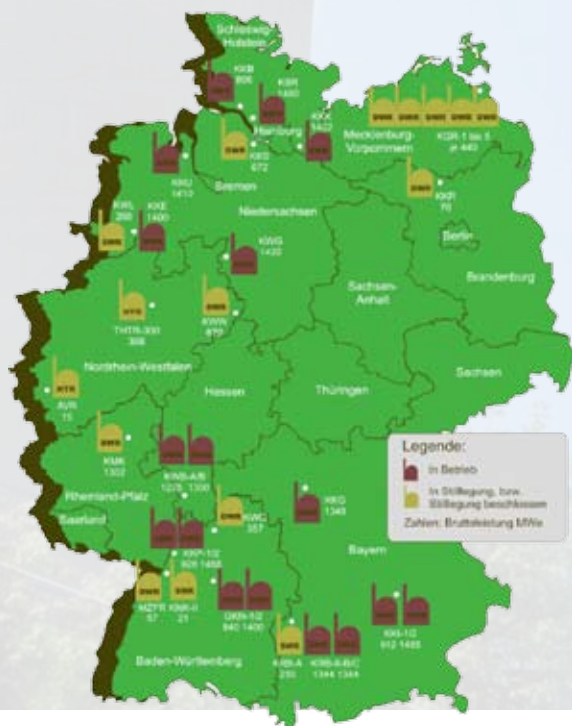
Schleswig-Holstein

KKB 806

KBR 1480

KKK 1402

Hamburg

Mecklenburg-Vorpommern

KGR-1 bis 5 je 440

KKS 672

KKU 1410

Bremen

KKR 70

KWL 268

KKE 1400

Niedersachsen

Berlin

KWG 1430

Brandenburg

Sachsen-Anhalt

THTR-300 308

KWW 670

Nordrhein-Westfalen

Sachsen

AVR 15

Hessen

Thüringen

KMK 1302

KWB-A/B 1225 1300

Legende:

In Betrieb

In Stilllegung, bzw. Stilllegung beschlossen

Zahlen: Bruttoleistung MWe

Rheinland-Pfalz

KWO 357

KKG 1345

Saarland

Bayern

KKP-1/2 926 1468

MZFR 57

KNK-II 21

GKN-1/2 840 1400

KKI-1/2 912 1485

KRB-A 250

KRB-II-B/C 1344 1344

Baden-Württemberg